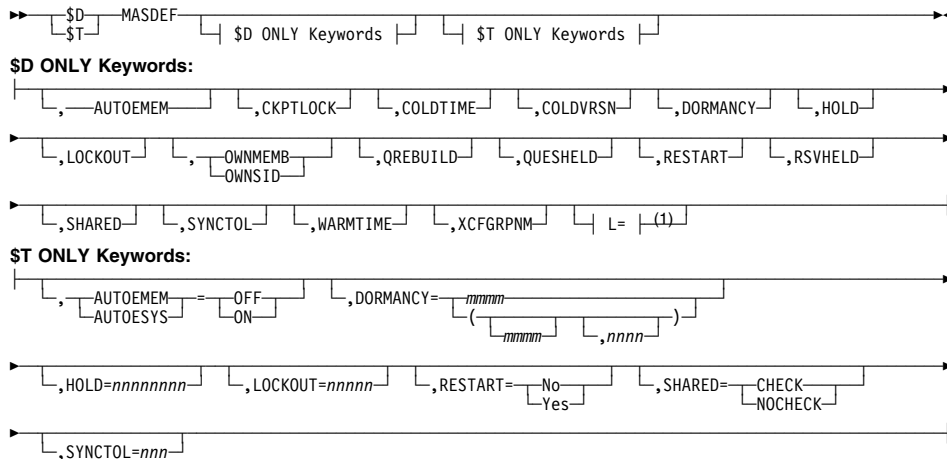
$D
$T
MASDEF
$D ONLY Keywords
$T ONLY Keywords

$D ONLY Keywords:

,AUTOEMEM
,CKPTLOCK
,COLDTIME
,COLDVRSN
,DORMANCY
,HOLD
,LOCKOUT
,OWNMEMB
OWNSID
,QREBUILD
,QUESHELD
,RESTART
,RSVHELD
,SHARED
,SYNCTOL
,WARMTIME
,XCFGRPNM
L= (1)

$T ONLY Keywords:

,AUTOEMEM
AUTOESYS
=
OFF
ON
,DORMANCY=
mmmm
(
mmmm
,nnnn
)
,HOLD=nnnnnnnn
,LOCKOUT=nnnnn
,RESTART=
No
Yes
,SHARED=
CHECK
NOCHECK
,SYNCTOL=nnn